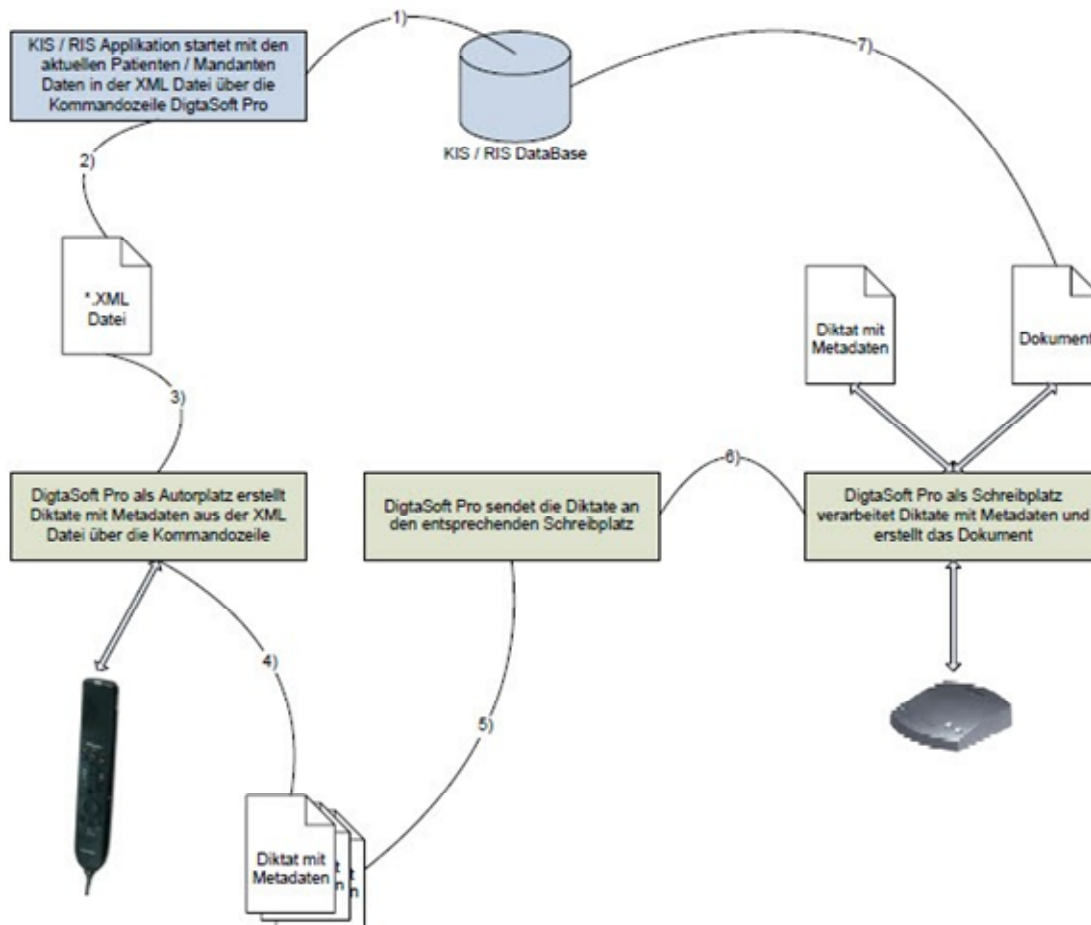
KIS / RIS Applikation startet mit den aktuellen Patienten / Mandanten Daten in der XML Datei über die Kommandozeile DigtaSoft Pro

1)

KIS / RIS DataBase

7)

2)

*.XML Datei

Diktat mit Metadaten

Dokument

3)

DigtaSoft Pro als Autorplatz erstellt Diktate mit Metadaten aus der XML Datei über die Kommandozeile

DigtaSoft Pro sendet die Diktate an den entsprechenden Schreibplatz

6)

DigtaSoft Pro als Schreibplatz verarbeitet Diktate mit Metadaten und erstellt das Dokument

4)

5)

Diktat mit Metadaten